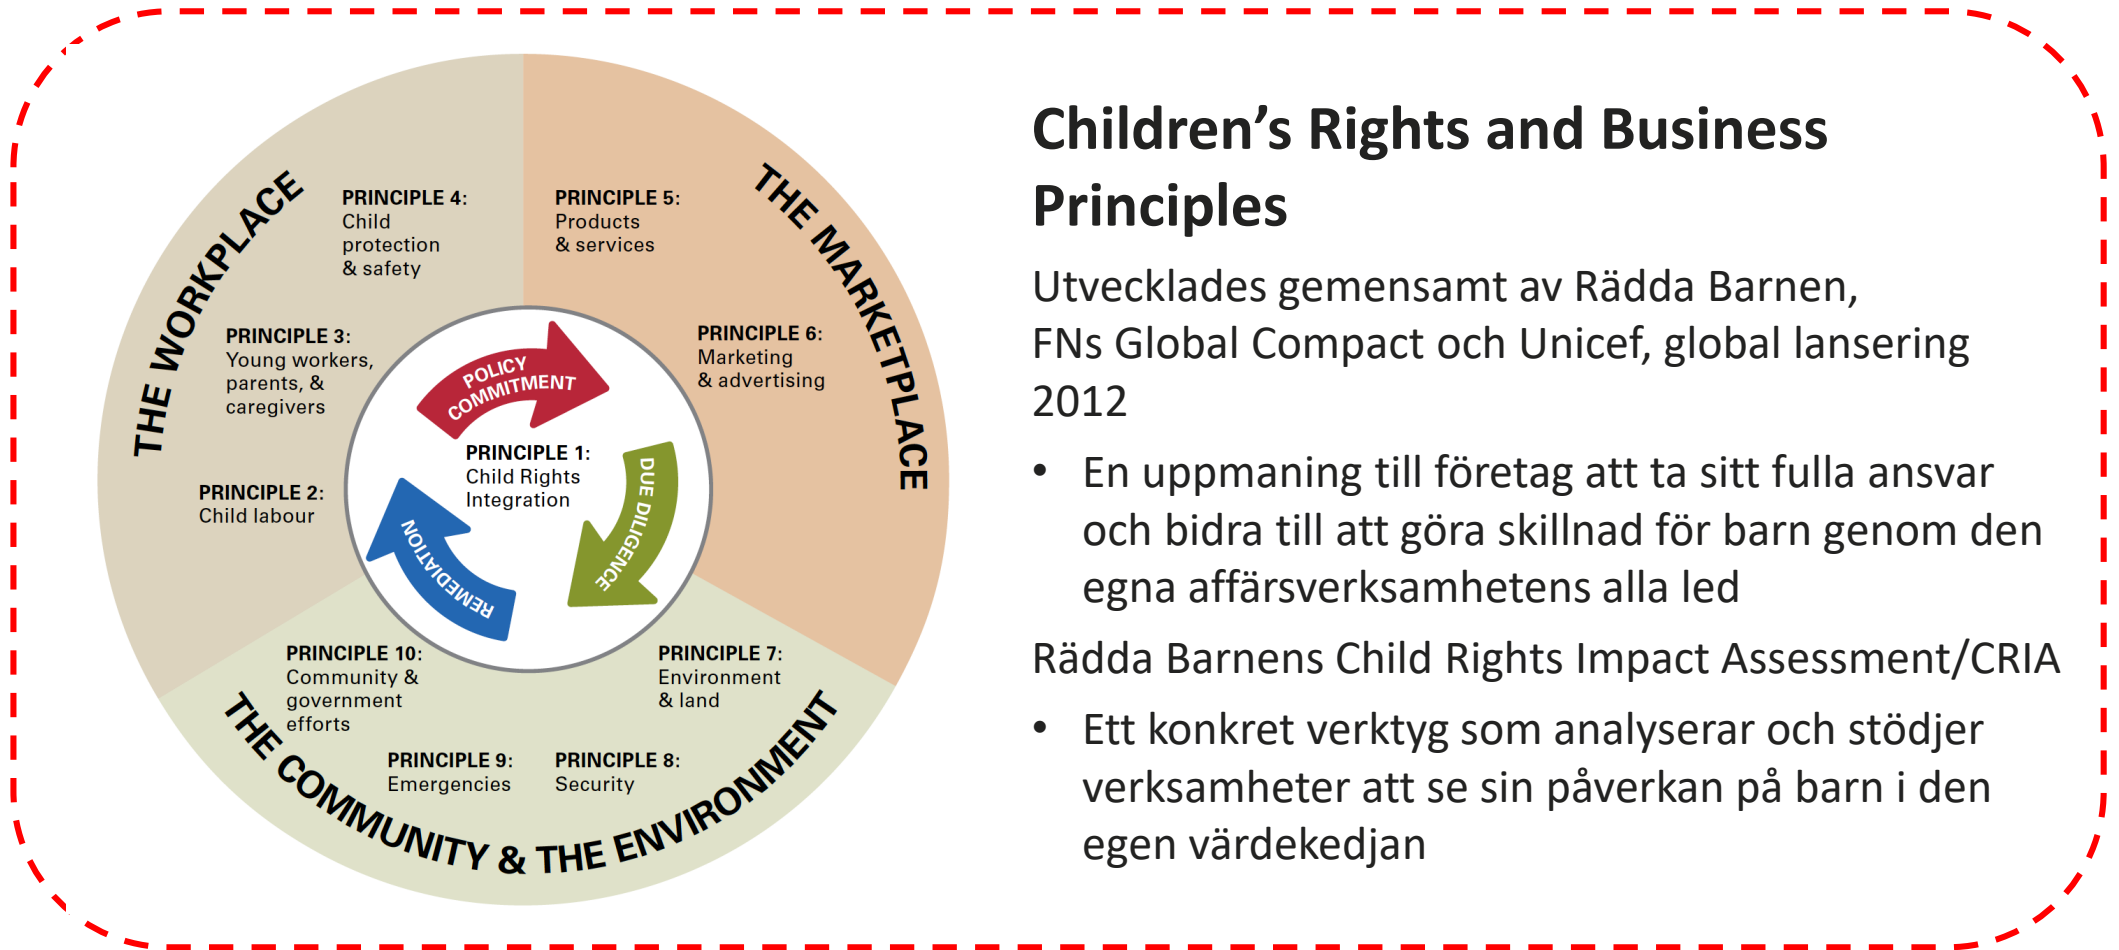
THE WORKPLACE

PRINCIPLE 4:
Child protection & safety

PRINCIPLE 3:
Young workers, parents, & caregivers

PRINCIPLE 2:
Child labour

PRINCIPLE 5:
Products & services

THE MARKETPLACE

PRINCIPLE 6:
Marketing & advertising

POLICY COMMITMENT

PRINCIPLE 1:
Child Rights Integration

DUE DILIGENCE

REMEDIATION

PRINCIPLE 10:
Community & government efforts

PRINCIPLE 7:
Environment & land

PRINCIPLE 9:
Emergencies

PRINCIPLE 8:
Security

THE COMMUNITY & THE ENVIRONMENT

Children's Rights and Business Principles

Utvecklades gemensamt av Rädda Barnen, FNs Global Compact och Unicef, global lansering 2012

• En uppmaning till företag att ta sitt fulla ansvar och bidra till att göra skillnad för barn genom den egna affärsverksamhetens alla led

Rädda Barnens Child Rights Impact Assessment/CRIA

• Ett konkret verktyg som analyserar och stödjer verksamheter att se sin påverkan på barn i den egen värdekedjan